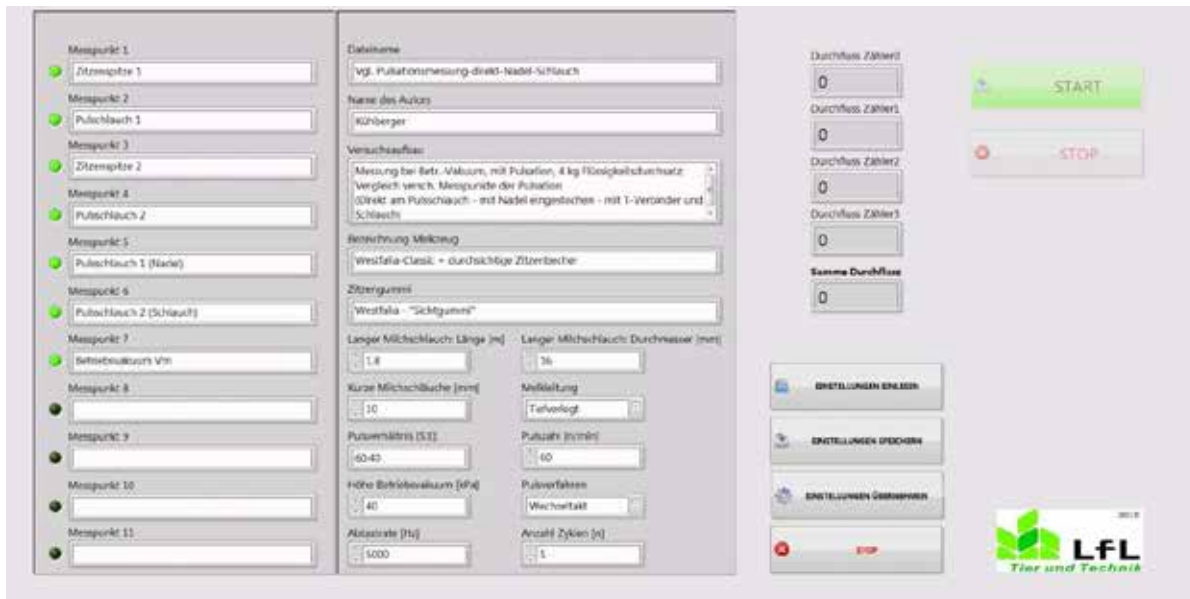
Messpunkt 1
Zitzenspitze 1
Messpunkt 2
Pulsschlauch 1
Messpunkt 3
Zitzenspitze 2
Messpunkt 4
Pulsschlauch 2
Messpunkt 5
Pulsschlauch 1 (Nadel)
Messpunkt 6
Pulsschlauch 2 (Schlauch)
Messpunkt 7
Betriebsvakuum Vm
Messpunkt 8
Messpunkt 9
Messpunkt 10
Messpunkt 11

Dateiname
Vgl. Pulsationsmessung-direkt-Nadel-Schlauch
Name des Autors
Kühberger
Versuchsaufbau
Messung bei Betr.-Vakuum, mit Pulsation, 4 kg Flüssigkeitsdurchsatz Vergleich versch. Messpunkte der Pulsation (Direkt am Pulsschlauch - mit Nadel eingestochen - mit T-Verbinder und Schlauch)
Bezeichnung Melkzeug
Westfalia-Classic + durchsichtige Zitzenbecher
Zitzengummi
Westfalia - "Sichtgummi"
Langer Milchschlauch: Länge [m]
1,8
Langer Milchschlauch: Durchmesser [mm]
16
Kurze Milchschläuche [mm]
10
Melkleitung
Tiefverlegt
Pulsverhältnis [S:E]
60:40
Pulszahl [n/min]
60
Höhe Betriebsvakuum [kPa]
40
Pulsverfahren
Wechseltakt
Abtastrate [Hz]
5000
Anzahl Zyklen [n]
1

Durchfluss Zähler0
0
Durchfluss Zähler1
0
Durchfluss Zähler2
0
Durchfluss Zähler3
0
Summe Durchfluss
0

START
STOP

EINSTELLUNGEN EINLESEN
EINSTELLUNGEN SPEICHERN
EINSTELLUNGEN ÜBERPRÜFEN
STOP

LfL
Tier und Technik